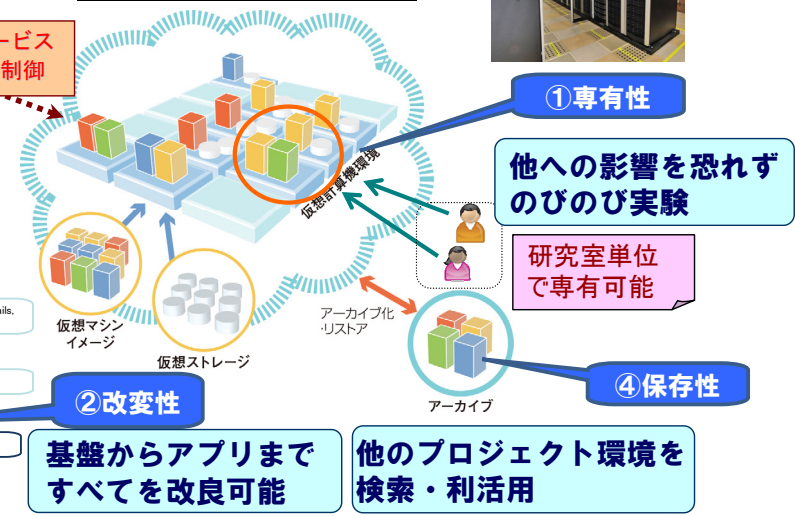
ービス
制御

①専有性

他への影響を恐れず
のびのび実験

仮想計算機環境

研究室単位
で専有可能

ails.

仮想マシン
イメージ

仮想ストレージ

アーカイブ化
・リストア

アーカイブ

②改変性

④保存性

基盤からアプリまで
すべてを改良可能

他のプロジェクト環境を
検索・利活用